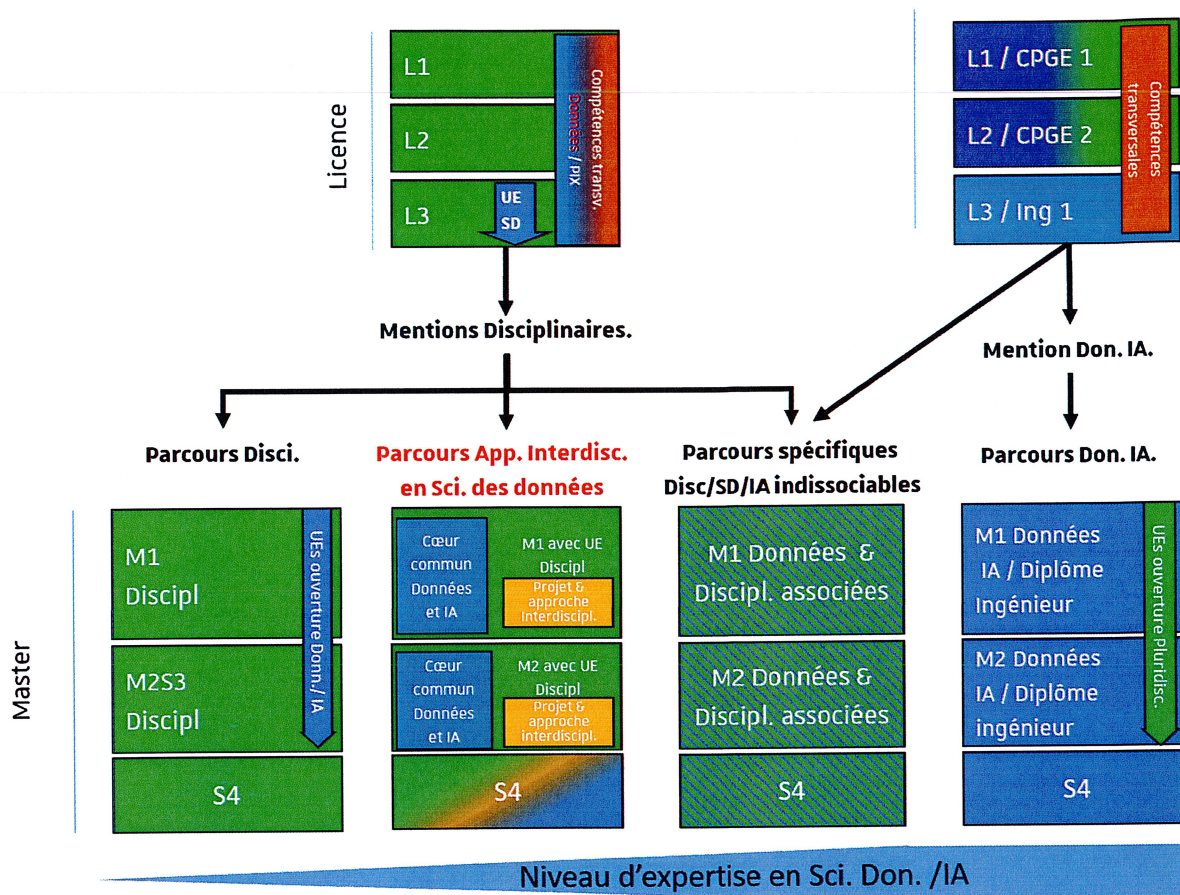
Licence

L1

L2

L3

UE
SD

Compétences transv. Données / PIX

L1 / CPGE 1

L2 / CPGE 2

L3 / Ing 1

Compétences transversales

Mentions Disciplinaires.

Mention Don. IA.

Parcours Disci.

Parcours App. Interdisc. en Sci. des données

Parcours spécifiques Disc/SD/IA indissociables

Parcours Don. IA.

Master

M1 Discipl

M2S3 Discipl

UEs ouverture Donn./IA

S4

Cœur commun Données et IA

M1 avec UE Discipl

Projet & approche Interdiscipl.

Cœur commun Données et IA

M2 avec UE Discipl

Projet & approche interdiscipl.

S4

M1 Données & Discipl. associées

M2 Données & Discipl. associées

S4

M1 Données IA / Diplôme Ingénieur

M2 Données IA / Diplôme ingénieur

UEs ouverture Pluridisc.

S4

Niveau d'expertise en Sci. Don. /IA